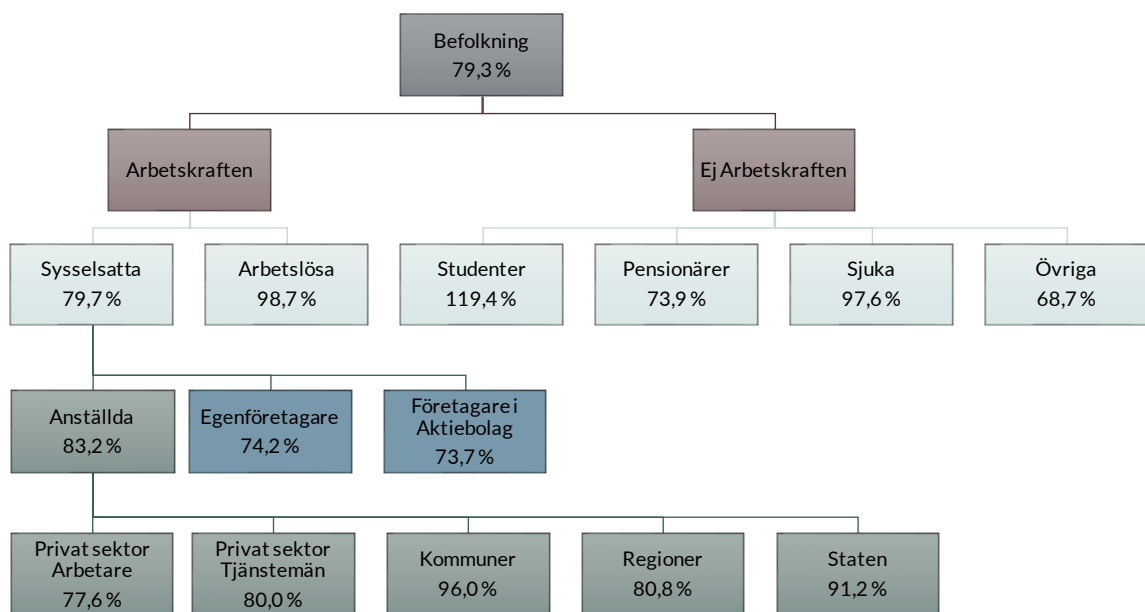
Befolkning
79,3 %

Arbetskraften

Ej Arbetskraften

Sysselsatta
79,7 %

Arbetslösa
98,7 %

Studenter
119,4 %

Pensionärer
73,9 %

Sjuka
97,6 %

Övriga
68,7 %

Anställda
83,2 %

Egenföretagare
74,2 %

Företagare i Aktiebolag
73,7 %

Privat sektor Arbetare
77,6 %

Privat sektor Tjänstemän
80,0 %

Kommuner
96,0 %

Regioner
80,8 %

Staten
91,2 %